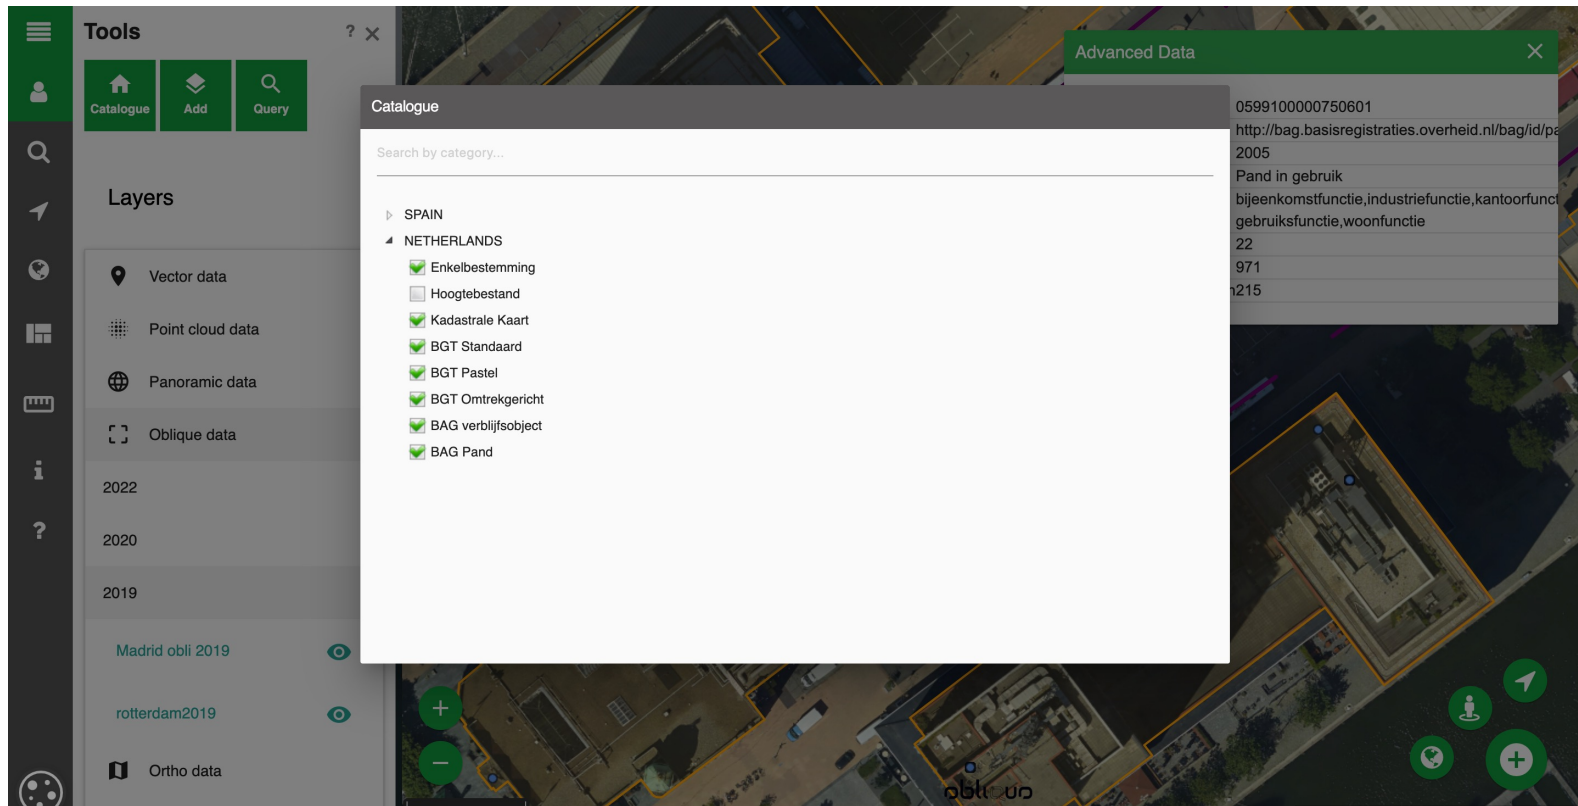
Tools ? ×

Catalogue Add Query

Layers

Vector data

Point cloud data

Panoramic data

Oblique data

2022

2020

2019

Madrid obli 2019

rotterdam2019

Ortho data

Catalogue

Search by category...

SPAIN
NETHERLANDS
Enkelbestemming
Hoogtebestand
Kadastrale Kaart
BGT Standaard
BGT Pastel
BGT Omtrekgericht
BAG verblijfsobject
BAG Pand

Advanced Data ×

0599100000750601
http://bag.basisregistraties.overheid.nl/bag/id/pa
2005
Pand in gebruik
bijeenkomstfunctie,industriefunctie,kantoorfunct
gebruiksfunctie,woonfunctie
22
971
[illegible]215

obliquo